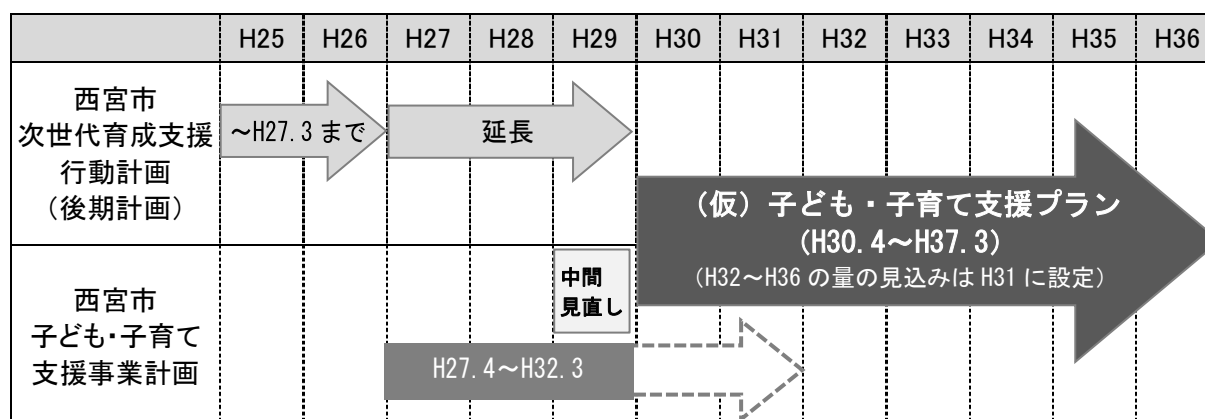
| | H25 | H26 | H27 | H28 | H29 | H30 | H31 | H32 | H33 | H34 | H35 | H36 |
|---|---|---|---|---|---|---|---|---|---|---|---|---|
| 西宮市 次世代育成支援行動計画（後期計画） | | | | | | | | | | | | |
| 西宮市 子ども･子育て支援事業計画 | | | | | | | | | | | | |

~H27.3 まで

延長

（仮）子ども・子育て支援プラン
（H30.4～H37.3）
（H32～H36 の量の見込みは H31 に設定）

中間見直し

H27.4～H32.3